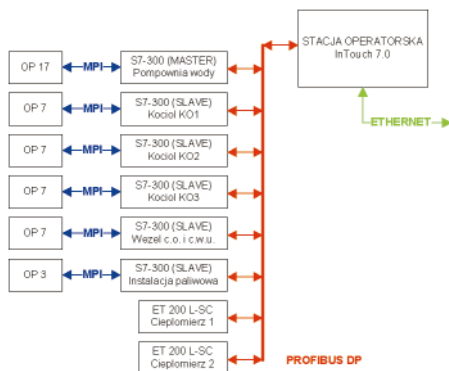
STACJA OPERATORSKA
InTouch 7.0

ETHERNET

OP 17
MPI
S7-300 (MASTER)
Pompownia wody

OP 7
MPI
S7-300 (SLAVE)
Kociol KO1

OP 7
MPI
S7-300 (SLAVE)
Kociol KO2

OP 7
MPI
S7-300 (SLAVE)
Kociol KO3

OP 7
MPI
S7-300 (SLAVE)
Wezel c.o. i c.w.u.

OP 3
MPI
S7-300 (SLAVE)
Instalacja paliwowa

ET 200 L-SC
Cieplomierz 1

ET 200 L-SC
Cieplomierz 2

PROFIBUS DP